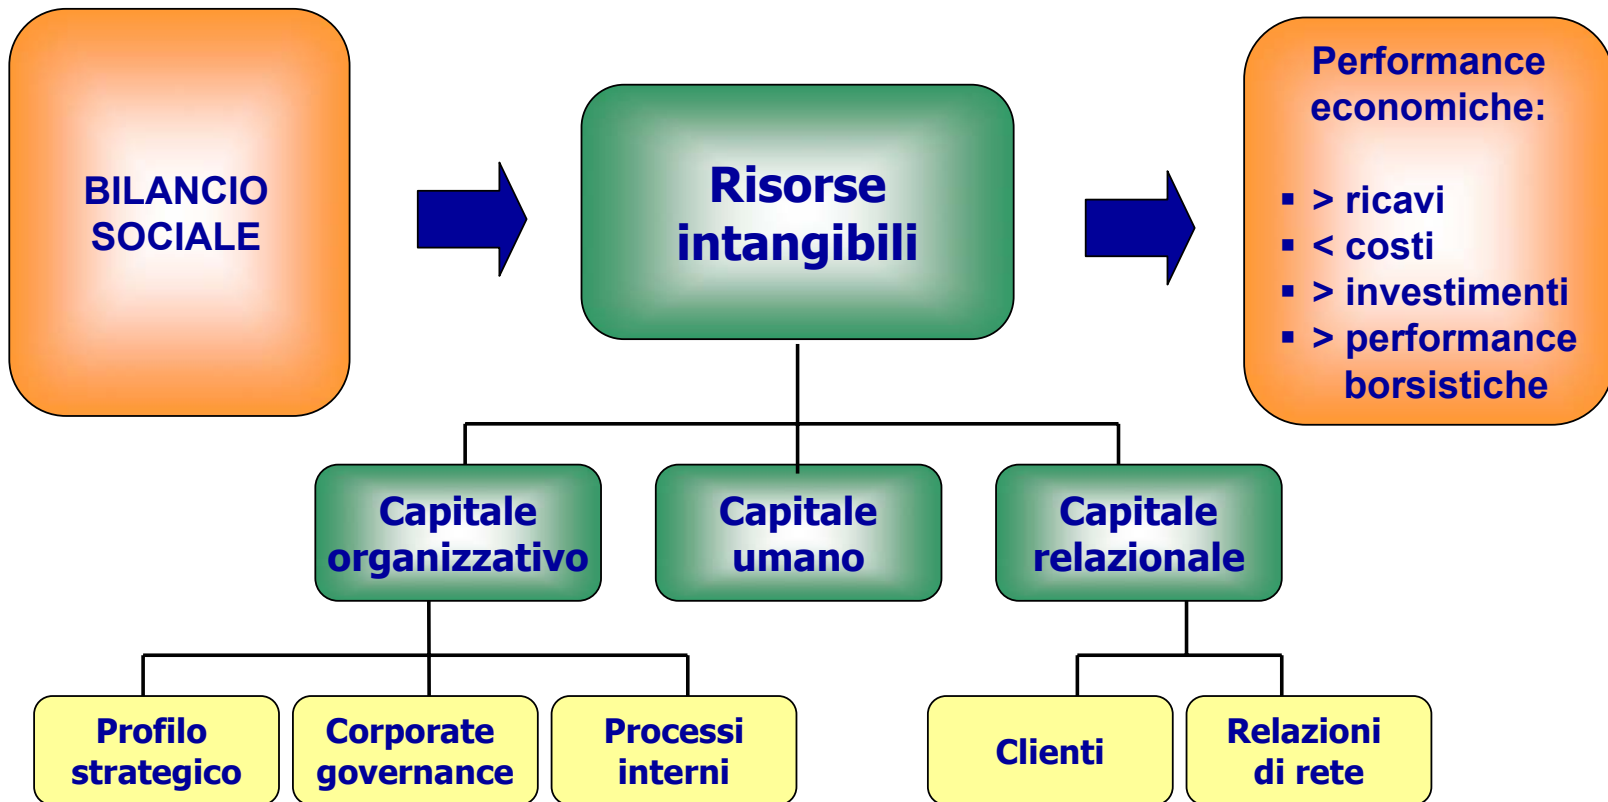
BILANCIO SOCIALE

Risorse intangibili

Performance economiche:

- > ricavi
- < costi
- > investimenti
- > performance borsistiche

Capitale organizzativo

Capitale umano

Capitale relazionale

Profilo strategico

Corporate governance

Processi interni

Clienti

Relazioni di rete